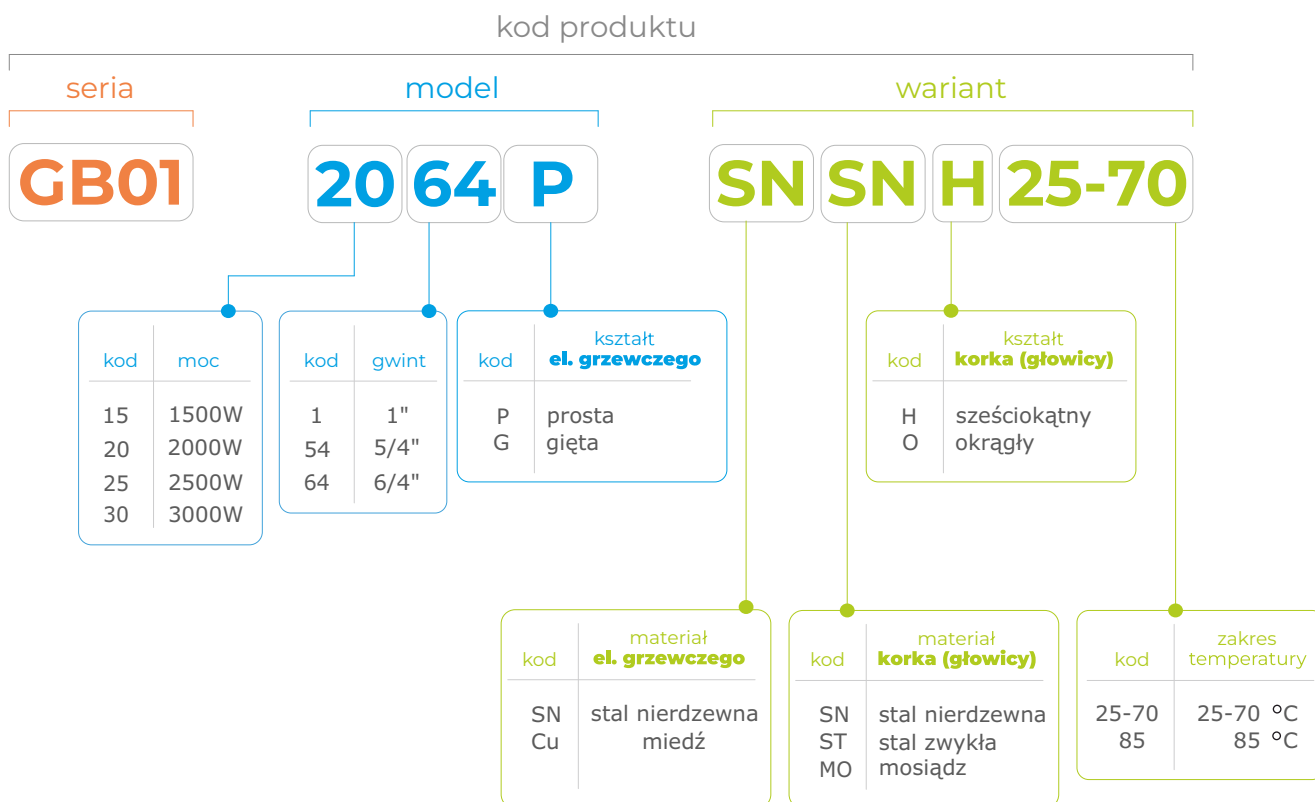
kod produktu

seria

model

wariant

GB01

20 64 P

SN SN H 25-70

| kod | moc |
|---|---|
| 15 | 1500W |
| 20 | 2000W |
| 25 | 2500W |
| 30 | 3000W |

| kod | gwint |
|---|---|
| 1 | 1" |
| 54 | 5/4" |
| 64 | 6/4" |

| kod | kształt el. grzewczego |
|---|---|
| P | prosta |
| G | gięta |

| kod | kształt korka (głowicy) |
|---|---|
| H | sześciokątny |
| O | okrągły |

| kod | materiał el. grzewczego |
|---|---|
| SN | stal nierdzewna |
| Cu | miedź |

| kod | materiał korka (głowicy) |
|---|---|
| SN | stal nierdzewna |
| ST | stal zwykła |
| MO | mosiądz |

| kod | zakres temperatury |
|---|---|
| 25-70 | 25-70 °C |
| 85 | 85 °C |